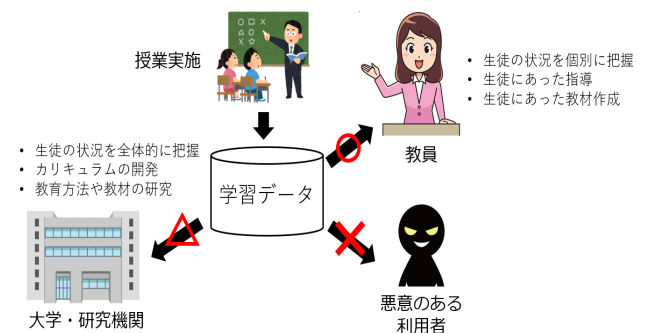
授業実施

・生徒の状況を個別に把握
・生徒にあった指導
・生徒にあった教材作成

・生徒の状況を全体的に把握
・カリキュラムの開発
・教育方法や教材の研究

学習データ

教員

大学・研究機関

悪意のある
利用者